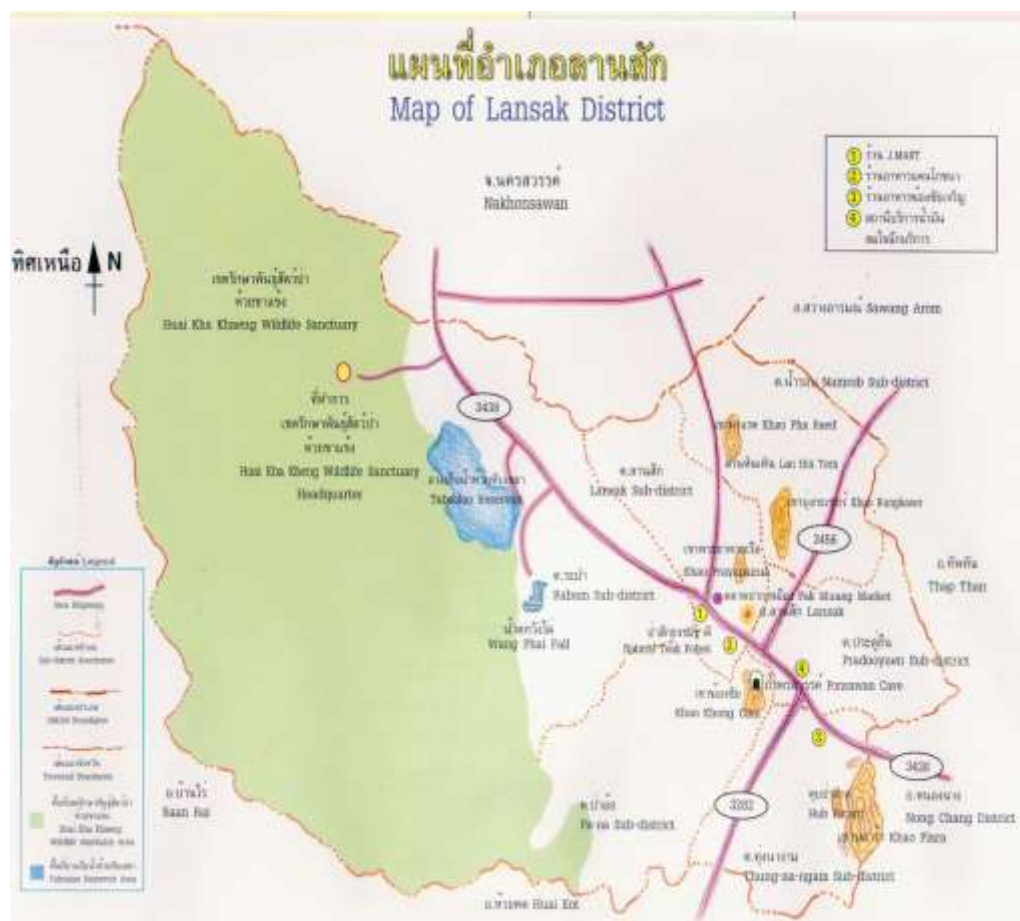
แผนที่อำเภอลานสัก
Map of Lansak District

1 ร้าน J.MART
2 ร้านอาหาร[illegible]
3 ร้านอาหาร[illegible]
4 สถานีบริการน้ำมัน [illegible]

จ.นครสวรรค์
Nakhonsawan

ทิศเหนือ N

เขตรักษาพันธุ์สัตว์ป่าห้วยขาแข้ง
Huai Kha Kheang Wildlife Sanctuary

อ.สว่างอารมณ์ Sawang Arom

ต.น้ำรอบ Namrob Sub-district

ที่ทำการเขตรักษาพันธุ์สัตว์ป่าห้วยขาแข้ง
Huai Kha Kheng Wildlife Sanctuary Headquarter

3438

อ่างเก็บน้ำทับเสลา
Tabsalao Reservoir

เขาผาแดง Khao Pha Daeng

ต.ลานสัก
Lansak Sub-district

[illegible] Lan Hin Toen

เขาบุหงาหน้า Khao Bunghawa

3456

อ.ทัพทัน
Thap Than

ต.ระบำ
Rabam Sub-district

น้ำตกวังไผ่
Wang Phai Fall

เขาพระพุทธ
Khao Phraphuttha

ตลาดปากเหมือง Pak Muang Market

อ.ลานสัก Lansak

ป่าสักธรรมชาติ
Natural Teak Forest

ต.ประดู่ยืน
Pradooyuen Sub-district

ถ้ำประทุน Pratoon Cave

เขาหลวง
Khao Khong Cave

3438

อ.หนองฉาง
Nong Chang District

3282

ต.ป่าอ้อ
Pa-oa Sub-district

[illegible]
Hub Pa-tat

เขาผาร้า Khao Phara

ต.ทุ่งนางาม
Thung-na-ngam Sub-district

อ.บ้านไร่
Baan Rai

อ.ห้วยคต Huai Kot

สัญลักษณ์ Legend
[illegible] Highway
เส้นแบ่งตำบล Sub-district boundary
เส้นแบ่งอำเภอ District boundary
เส้นแบ่งจังหวัด Provincial boundary
พื้นที่เขตรักษาพันธุ์สัตว์ป่าห้วยขาแข้ง Huai Kha Kheang Wildlife Sanctuary Area
พื้นที่อ่างเก็บน้ำทับเสลา Tabsalao Reservoir Area